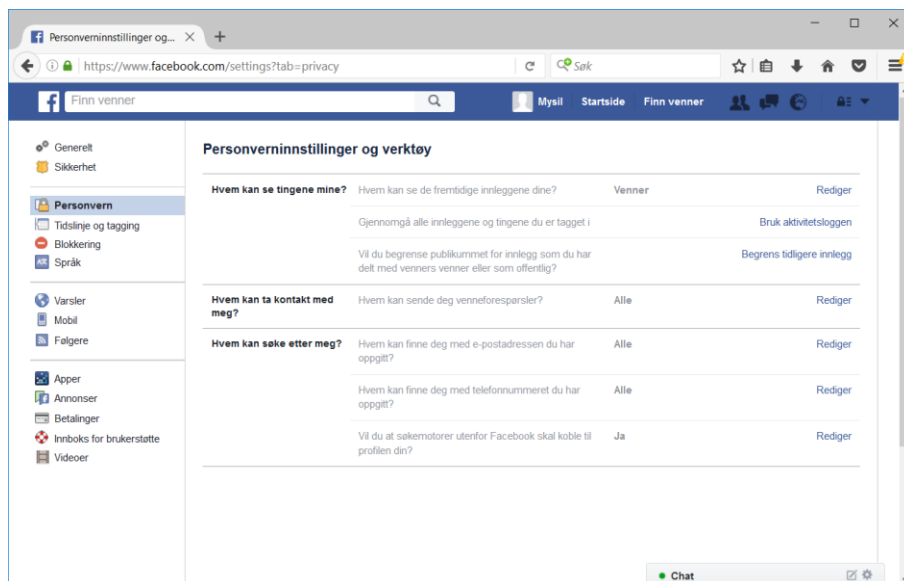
Personverninnstillinger og... ×

https://www.facebook.com/settings?tab=privacy

Søk

Finn venner

Mysil Startside Finn venner

Generelt
Sikkerhet

Personvern
Tidslinje og tagging
Blokkering
Språk

Varsler
Mobil
Følgere

Apper
Annonser
Betalinger
Innboks for brukerstøtte
Videoer

Personverninnstillinger og verktøy

| | | | |
|---|---|---|---|
| Hvem kan se tingene mine? | Hvem kan se de fremtidige innleggene dine? | Venner | Rediger |
| | Gjennomgå alle innleggene og tingene du er tagget i | | Bruk aktivitetsloggen |
| | Vil du begrense publikummet for innlegg som du har delt med venners venner eller som offentlig? | | Begrens tidligere innlegg |
| Hvem kan ta kontakt med meg? | Hvem kan sende deg venneforespørsler? | Alle | Rediger |
| Hvem kan søke etter meg? | Hvem kan finne deg med e-postadressen du har oppgitt? | Alle | Rediger |
| | Hvem kan finne deg med telefonnummeret du har oppgitt? | Alle | Rediger |
| | Vil du at søkemotorer utenfor Facebook skal koble til profilen din? | Ja | Rediger |

Chat